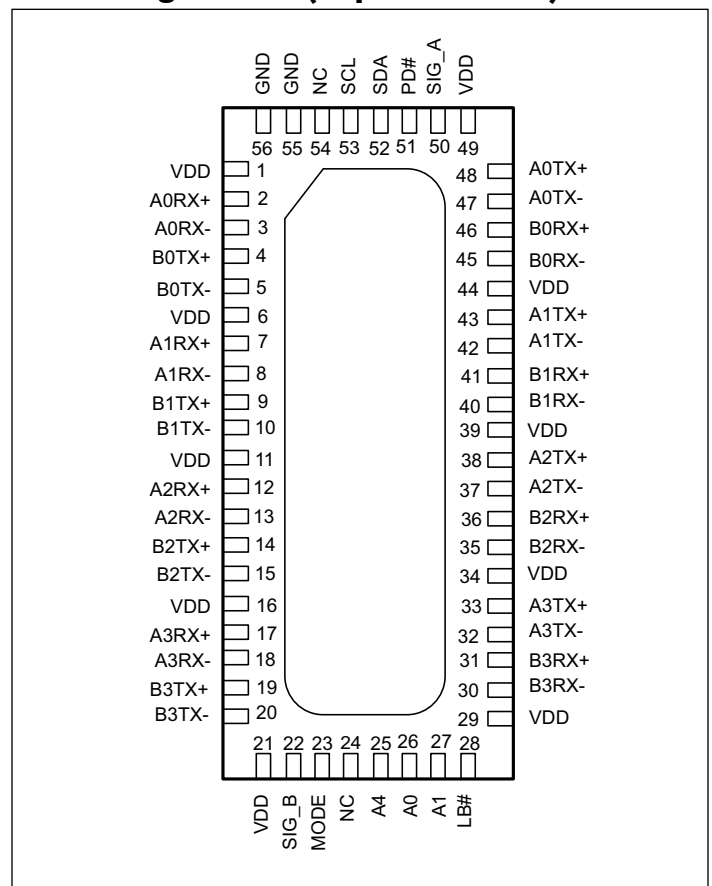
GND GND NC SCL SDA PD# SIG_A VDD

56 55 54 53 52 51 50 49

VDD 1
A0RX+ 2
A0RX- 3
B0TX+ 4
B0TX- 5
VDD 6
A1RX+ 7
A1RX- 8
B1TX+ 9
B1TX- 10
VDD 11
A2RX+ 12
A2RX- 13
B2TX+ 14
B2TX- 15
VDD 16
A3RX+ 17
A3RX- 18
B3TX+ 19
B3TX- 20

48 A0TX+
47 A0TX-
46 B0RX+
45 B0RX-
44 VDD
43 A1TX+
42 A1TX-
41 B1RX+
40 B1RX-
39 VDD
38 A2TX+
37 A2TX-
36 B2RX+
35 B2RX-
34 VDD
33 A3TX+
32 A3TX-
31 B3RX+
30 B3RX-
29 VDD

21 22 23 24 25 26 27 28

VDD SIG_B MODE NC A4 A0 A1 LB#